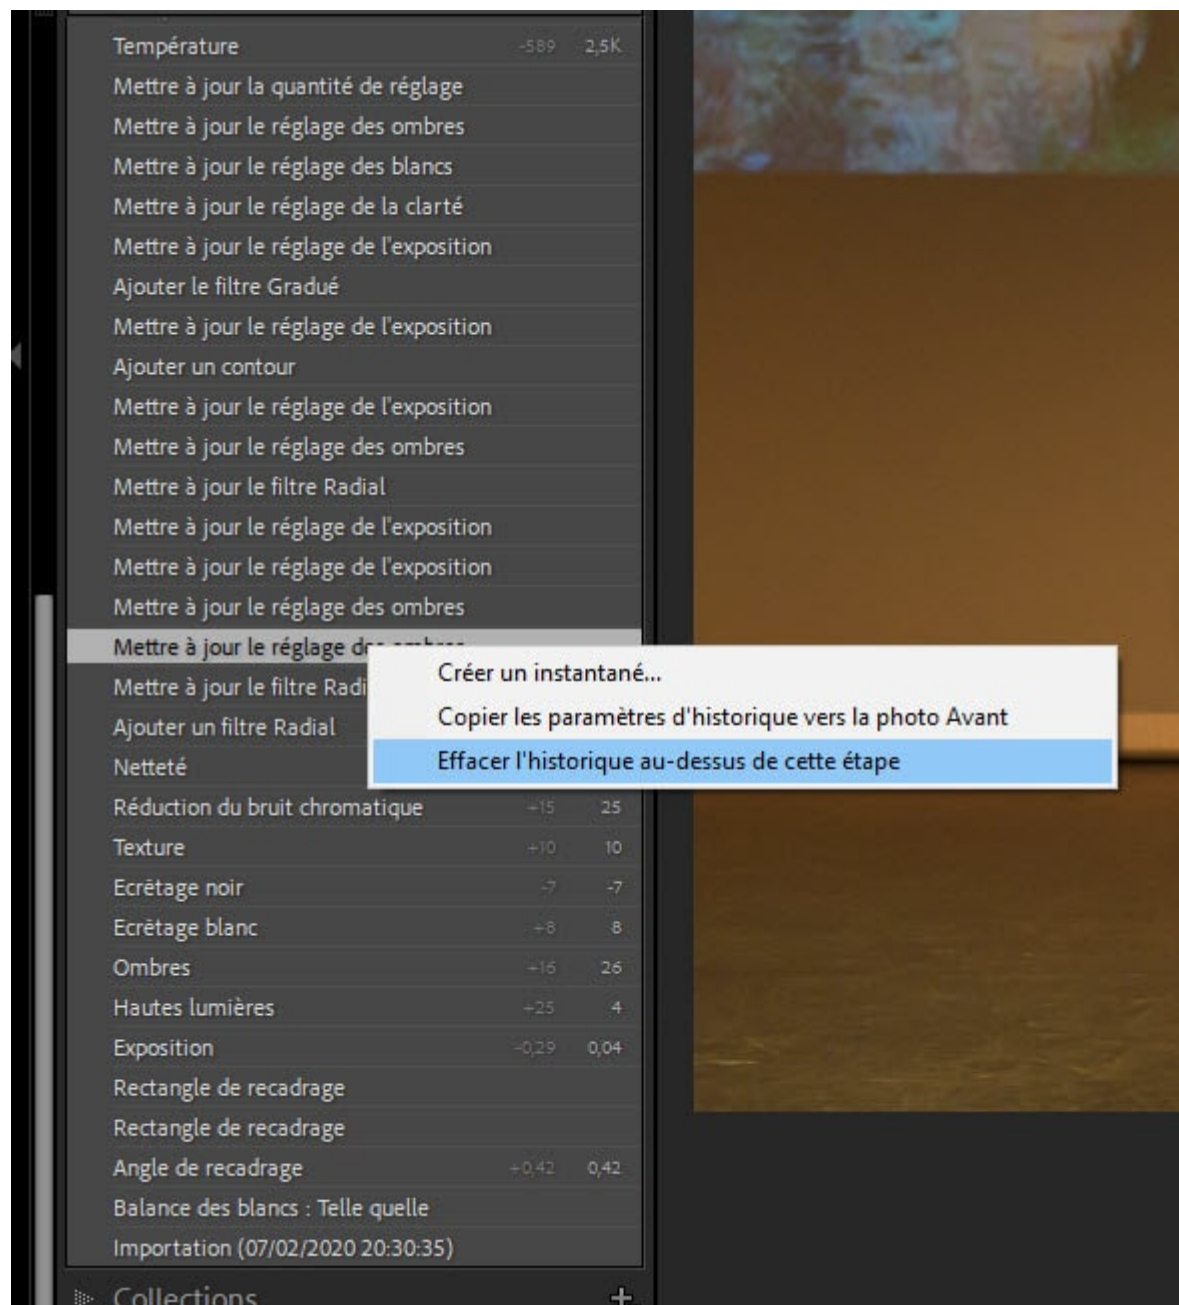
Température -589 2,5K
Mettre à jour la quantité de réglage
Mettre à jour le réglage des ombres
Mettre à jour le réglage des blancs
Mettre à jour le réglage de la clarté
Mettre à jour le réglage de l'exposition
Ajouter le filtre Gradué
Mettre à jour le réglage de l'exposition
Ajouter un contour
Mettre à jour le réglage de l'exposition
Mettre à jour le réglage des ombres
Mettre à jour le filtre Radial
Mettre à jour le réglage de l'exposition
Mettre à jour le réglage de l'exposition
Mettre à jour le réglage des ombres
Mettre à jour le réglage d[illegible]
Mettre à jour le filtre Radi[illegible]
Ajouter un filtre Radial
Netteté
Réduction du bruit chromatique +15 25
Texture +10 10
Ecrêtage noir -7 -7
Ecrêtage blanc +8 8
Ombres +16 26
Hautes lumières +25 4
Exposition -0,29 0,04
Rectangle de recadrage
Rectangle de recadrage
Angle de recadrage +0,42 0,42
Balance des blancs : Telle quelle
Importation (07/02/2020 20:30:35)
Collections +

Créer un instantané...
Copier les paramètres d'historique vers la photo Avant
Effacer l'historique au-dessus de cette étape